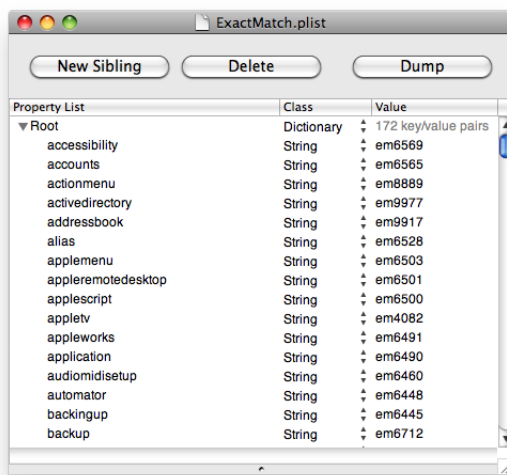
ExactMatch.plist

New Sibling | Delete | Dump

| Property List | Class | Value |
|---|---|---|
| ▼Root | Dictionary | 172 key/value pairs |
| accessibility | String | em6569 |
| accounts | String | em6565 |
| actionmenu | String | em8889 |
| activedirectory | String | em9977 |
| addressbook | String | em9917 |
| alias | String | em6528 |
| applemenu | String | em6503 |
| appleremotedesktop | String | em6501 |
| applescript | String | em6500 |
| appletv | String | em4082 |
| appleworks | String | em6491 |
| application | String | em6490 |
| audiomidisetup | String | em6460 |
| automator | String | em6448 |
| backingup | String | em6445 |
| backup | String | em6712 |